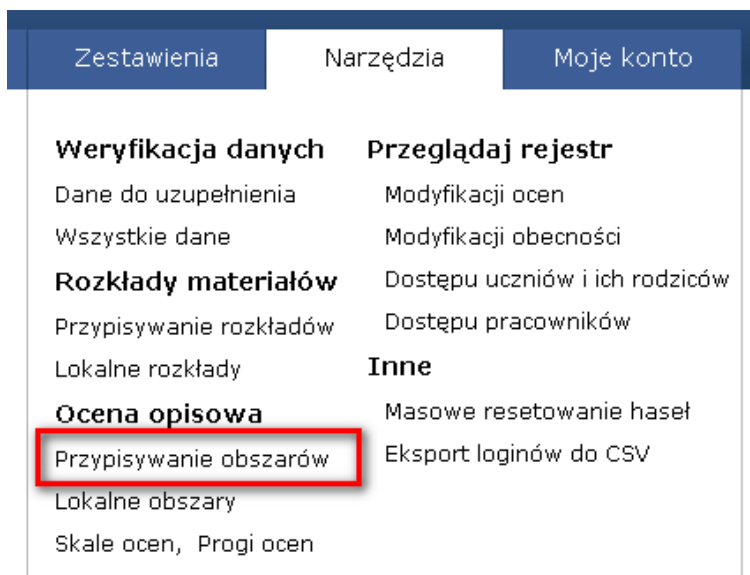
Zestawienia Narzędzia Moje konto

Weryfikacja danych
Dane do uzupełnienia
Wszystkie dane
Rozkłady materiałów
Przypisywanie rozkładów
Lokalne rozkłady
Ocena opisowa
Przypisywanie obszarów
Lokalne obszary
Skale ocen, Progi ocen

Przeglądaj rejestr
Modyfikacji ocen
Modyfikacji obecności
Dostępu uczniów i ich rodziców
Dostępu pracowników
Inne
Masowe resetowanie haseł
Eksport loginów do CSV